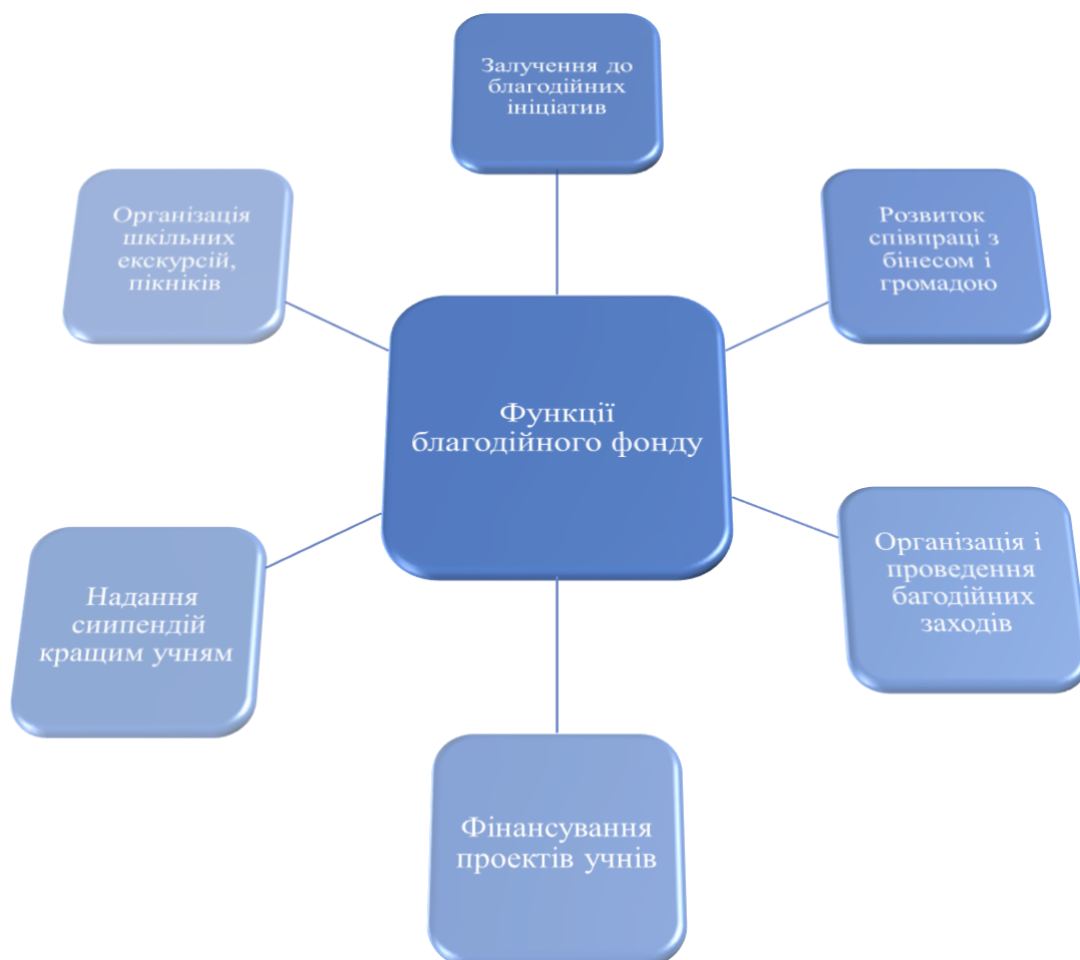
Функції благодійного фонду

Залучення до благодійних ініціатив

Розвиток співпраці з бінесом і громадою

Організація і проведення багодійних заходів

Фінансування проектів учнів

Надання сиипендій кращим учням

Організація шкільних екскурсій, пікніків